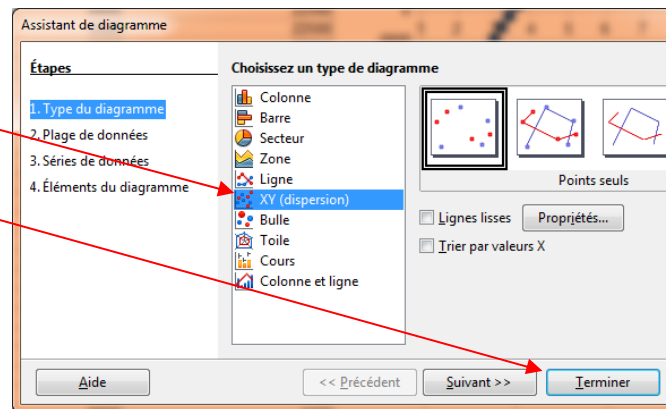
Assistant de diagramme

Étapes

1. Type du diagramme
2. Plage de données
3. Séries de données
4. Éléments du diagramme

Choisissez un type de diagramme

Colonne
Barre
Secteur
Zone
Ligne
XY (dispersion)
Bulle
Toile
Cours
Colonne et ligne

Points seuls

Lignes lisses
Propriétés...
Trier par valeurs X

Aide
<< Précédent
Suivant >>
Terminer